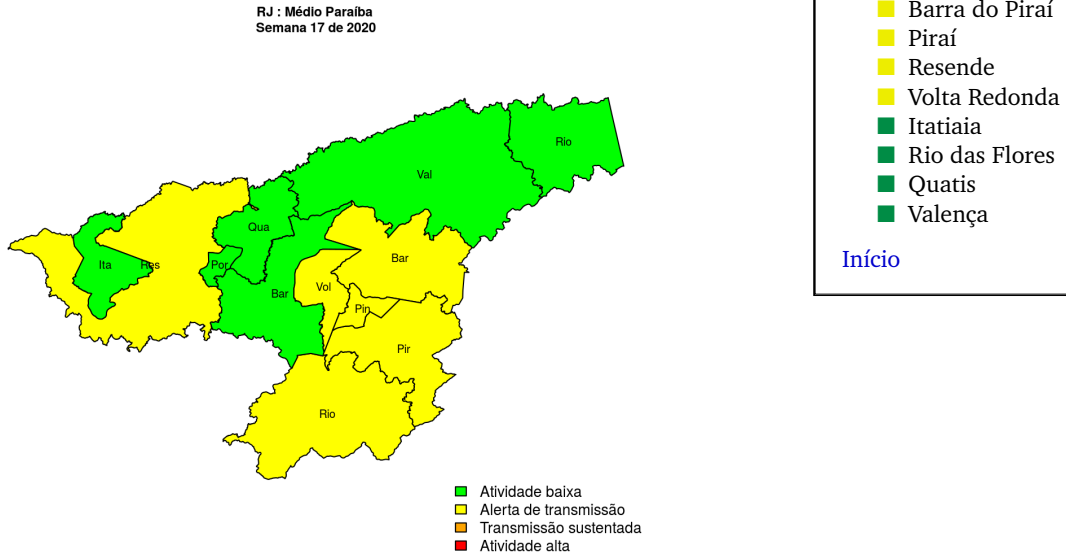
RJ : Médio Paraíba
Semana 17 de 2020

Rio
Val
Qua
Ita
Res
Por
Bar
Vol
Bar
Pin
Pir
Rio

Atividade baixa
Alerta de transmissão
Transmissão sustentada
Atividade alta

Barra do Piraí
Piraí
Resende
Volta Redonda
Itatiaia
Rio das Flores
Quatis
Valença

Início